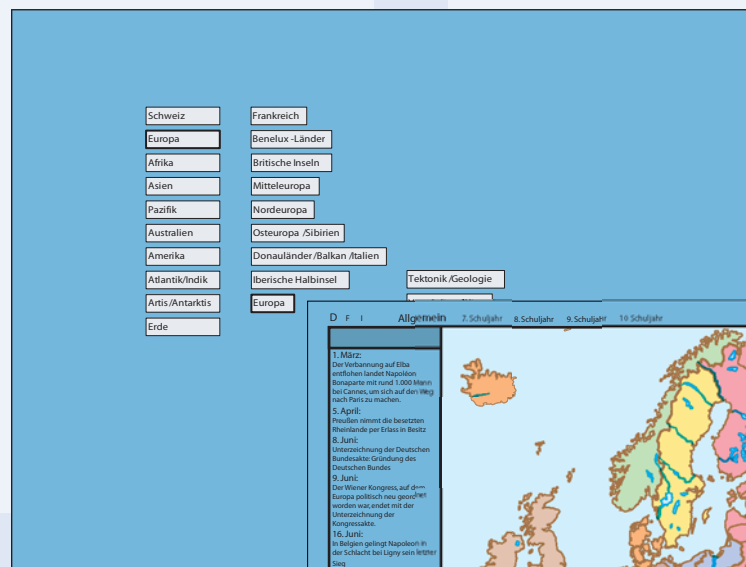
Schweiz
Europa
Afrika
Asien
Pazifik
Australien
Amerika
Atlantik/Indik
Artis/Antarktis
Erde

Frankreich
Benelux -Länder
Britische Inseln
Mitteleuropa
Nordeuropa
Osteuropa /Sibirien
Donauländer/Balkan /Italien
Iberische Halbinsel
Europa

Tektonik /Geologie

D F I Allgemein 7. Schuljahr 8.Schuljahr 9. Schuljahr 10 Schuljahr

1. März:
Der Verbannung auf Elba entflohen landet Napoléon Bonaparte mit rund 1.000 Mann bei Cannes, um sich auf den Weg nach Paris zu machen.
5. April:
Preußen nimmt die besetzten Rheinlande per Erlass in Besitz
8. Juni:
Unterzeichnung der Deutschen Bundesakte: Gründung des Deutschen Bundes
9. Juni:
Der Wiener Kongress, auf dem Europa politisch neu geordnet worden war, endet mit der Unterzeichnung der Kongressakte.
16. Juni:
In Belgien gelingt Napoleon in der Schlacht bei Ligny sein letzter Sieg